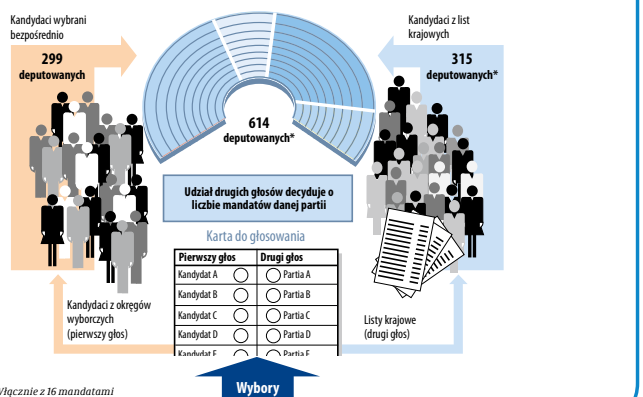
Kandydaci wybrani bezpośrednio

299 deputowanych

Kandydaci z list krajowych

315 deputowanych*

614 deputowanych*

Udział drugich głosów decyduje o liczbie mandatów danej partii

Karta do głosowania

| Pierwszy głos | Drugi głos |
|---|---|
| Kandydat A ◯ | ◯ Partia A |
| Kandydat B ◯ | ◯ Partia B |
| Kandydat C ◯ | ◯ Partia C |
| Kandydat D ◯ | ◯ Partia D |
| Kandydat E ◯ | ◯ Partia E |

Kandydaci z okręgów wyborczych (pierwszy głos)

Listy krajowe (drugi głos)

Wybory

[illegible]łącznie z 16 mandatami